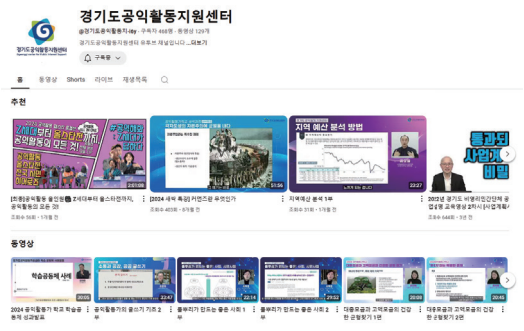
경기도공익활동지원센터

@경기도공익활동지-iby · 구독자 488명 · 동영상 129개

경기도공익활동지원센터 유튜브 채널입니다. ...더보기

구독중

홈 동영상 Shorts 라이브 재생목록

추천

[초통] 공익활동 올인원! 2세대부터 올스타까지, 공익활동의 모든 것!
조회수 56회 · 1개월 전

[2024 새빛 특강] 키면조로 우연인가
조회수 403회 · 8개월 전

지역예산 분석 1부
조회수 31회 · 1개월 전

2012년 경기도 비영리민간단체 공익활동 교육영상8 [사업계획]
조회수 644회 · 3년 전

동영상

2024 공익활동가 학교 학습공동체 성과발표

공익활동가의 글쓰기 기초 2부

플루리가 만드는 좋은 사회 1부

플루리가 만드는 좋은 사회 2부

대중운동과 코먼운동의 건강한 균형찾기 1부

대중운동과 코먼운동의 건강한 균형찾기 2부